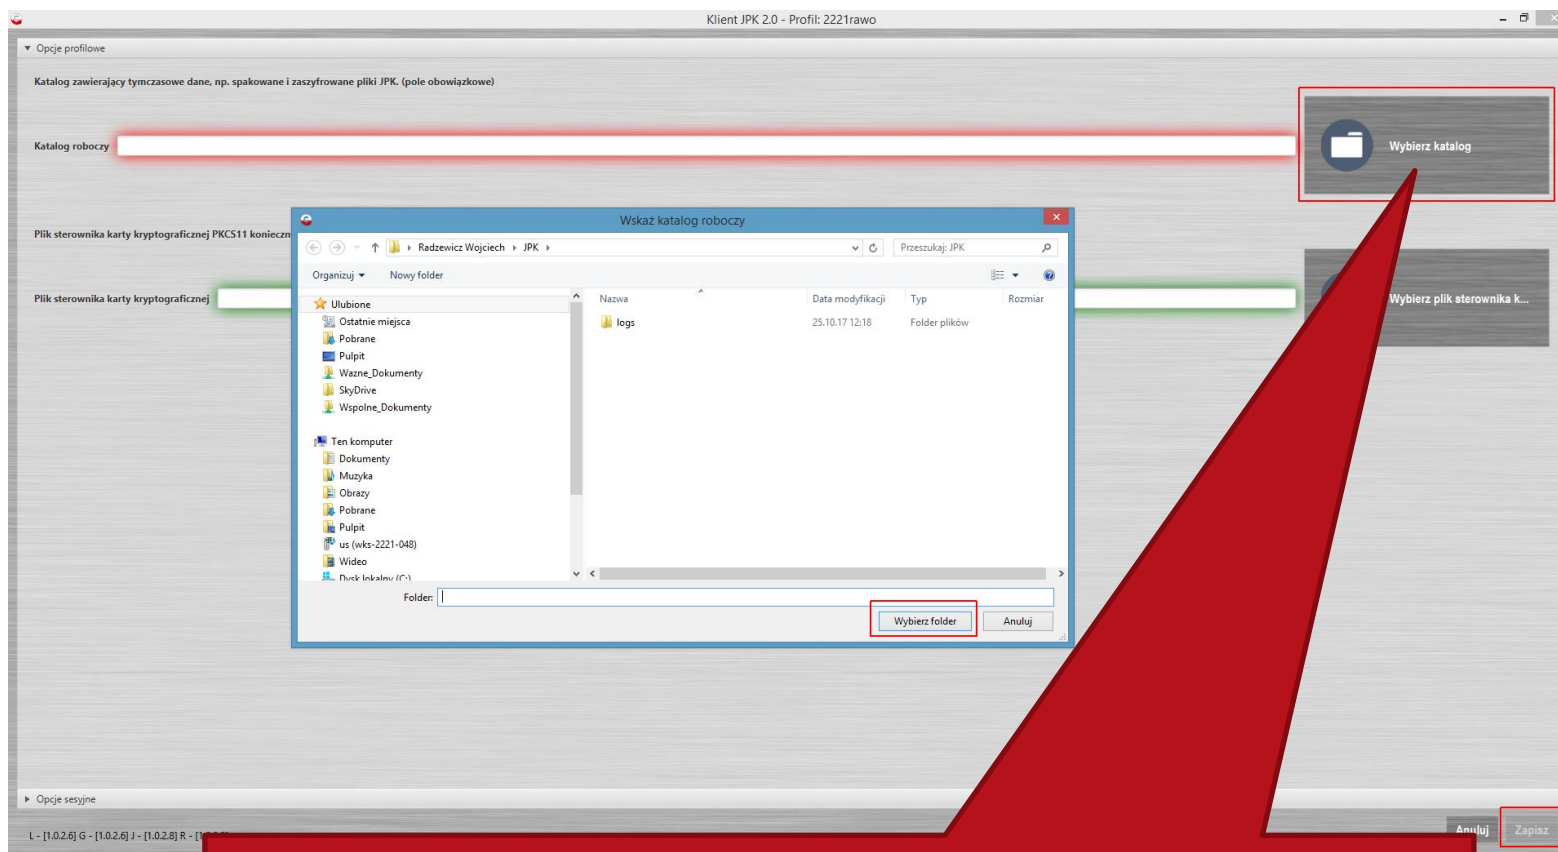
Klient JPK 2.0 - Profil: 2221rawo

▼ Opcje profilowe

Katalog zawierający tymczasowe dane, np. spakowane i zaszyfrowane pliki JPK. (pole obowiązkowe)

Katalog roboczy

Wybierz katalog

Plik sterownika karty kryptograficznej PKCS11 koniecz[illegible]

Plik sterownika karty kryptograficznej

Wybierz plik sterownika k...

Wskaż katalog roboczy

Radzewicz Wojciech › JPK ›

Przeszukaj: JPK

Organizuj ▾ Nowy folder

Ulubione
Ostatnie miejsca
Pobrane
Pulpit
Wazne_Dokumenty
SkyDrive
Wspolne_Dokumenty

Ten komputer
Dokumenty
Muzyka
Obrazy
Pobrane
Pulpit
us (wks-2221-048)
Wideo
Dysk lokalny (C:)

| Nazwa | Data modyfikacji | Typ | Rozmiar |
|---|---|---|---|
| logs | 25.10.17 12:18 | Folder plików | |

Folder:

Wybierz folder Anuluj

▸ Opcje sesyjne

L - [1.0.2.6] G - [1.0.2.6] J - [1.0.2.8] R - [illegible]

Anuluj Zapisz